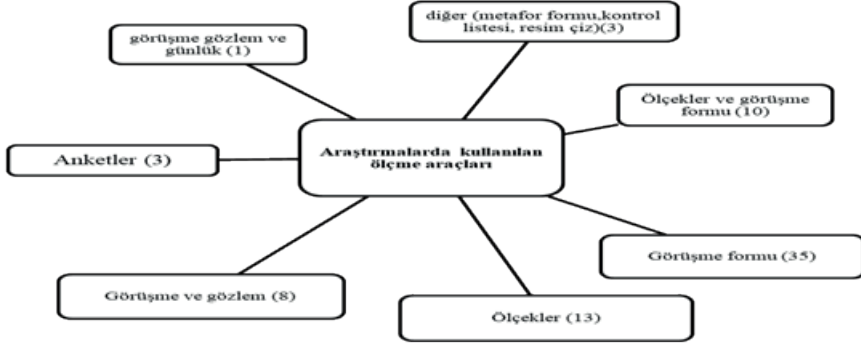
Araştırmalarda kullanılan ölçme araçları

görüşme gözlem ve günlük (1)

diğer (metafor formu,kontrol listesi, resim çiz)(3)

Ölçekler ve görüşme formu (10)

Anketler (3)

Görüşme formu (35)

Görüşme ve gözlem (8)

Ölçekler (13)